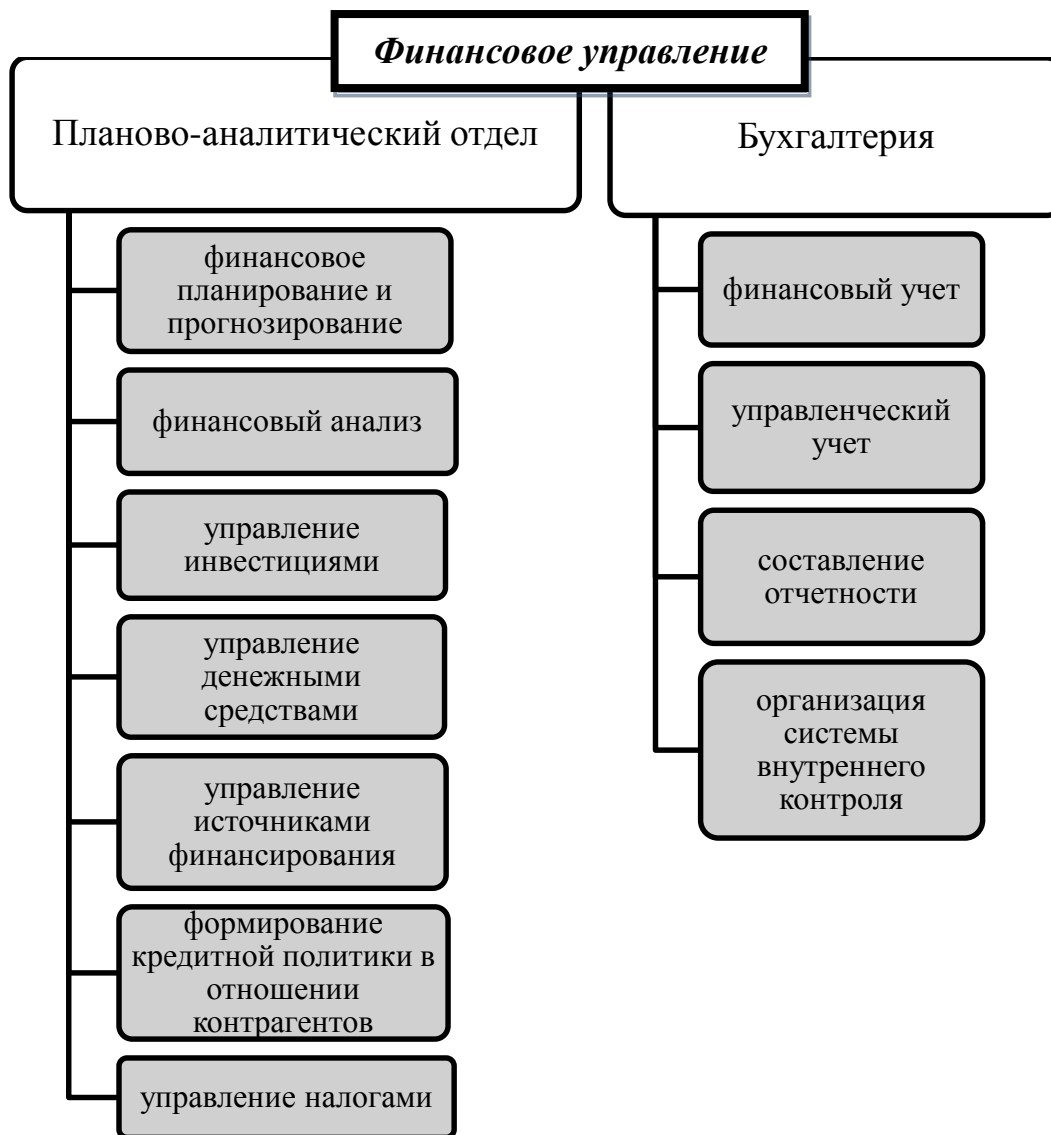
Финансовое управление

Планово-аналитический отдел

финансовое планирование и прогнозирование

финансовый анализ

управление инвестициями

управление денежными средствами

управление источниками финансирования

формирование кредитной политики в отношении контрагентов

управление налогами

Бухгалтерия

финансовый учет

управленческий учет

составление отчетности

организация системы внутреннего контроля